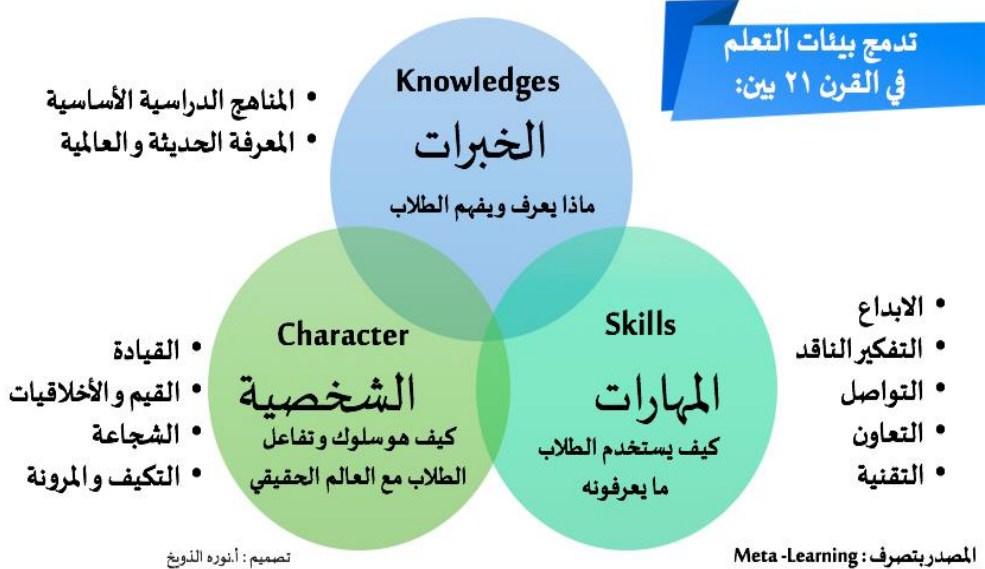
تدمج بيئات التعلم في القرن ٢١ بين:

• المناهج الدراسية الأساسية
• المعرفة الحديثة و العالمية

Knowledges
الخبرات
ماذا يعرف ويفهم الطلاب

Character
الشخصية
كيف هوسلوك وتفاعل الطلاب مع العالم الحقيقي

Skills
المهارات
كيف يستخدم الطلاب ما يعرفونه

• القيادة
• القيم و الأخلاقيات
• الشجاعة
• التكيف و المرونة

• الابداع
• التفكير الناقد
• التواصل
• التعاون
• التقنية

تصميم : أ.نوره الذويخ

المصدر بتصرف : Meta -Learning